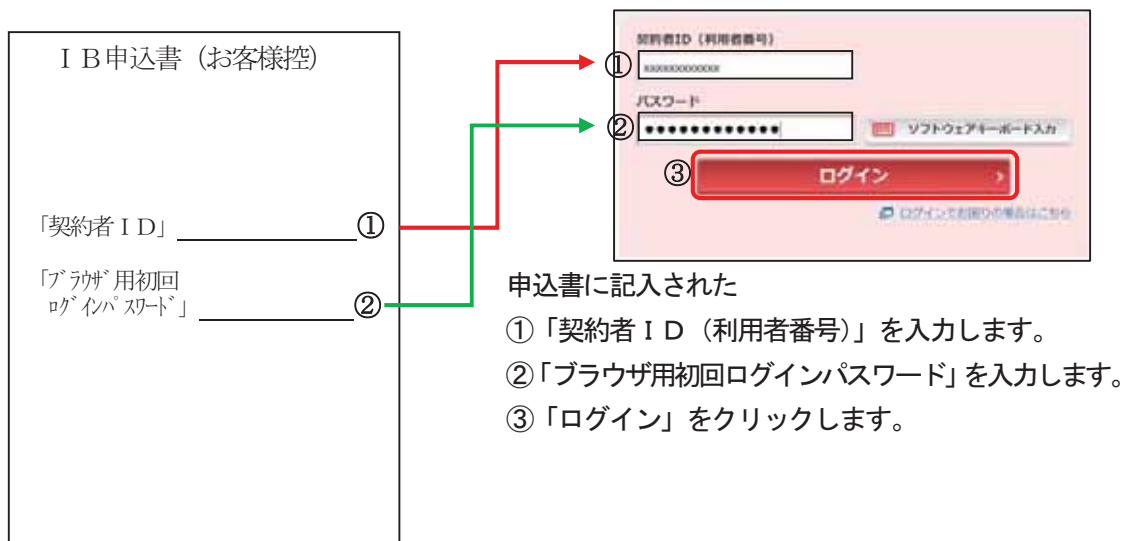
ＩＢ申込書（お客様控)

「契約者ＩＤ」 ①

「ブラウザ用初回ログインパスワード」 ②

契約者ID（利用者番号）
① xxxxxxxxxxxx
パスワード
② •••••••••••••
ソフトウェアキーボード入力
③ ログイン
ログインでお困りの場合はこちら

申込書に記入された
①「契約者ＩＤ（利用者番号）」を入力します。
②「ブラウザ用初回ログインパスワード」を入力します。
③「ログイン」をクリックします。